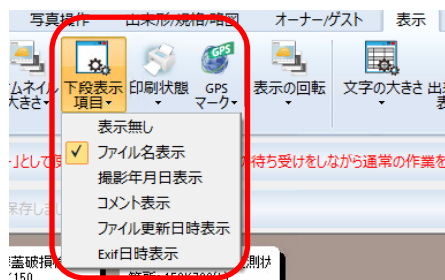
写真操作 出来形規格/略図 オーナー/ゲスト 表示

ムネイル 大きさ
下段表示 項目
印刷状態
GPS マーク
表示の回転
文字の大きさ
出 表

表示無し
✓ ファイル名表示
撮影年月日表示
コメント表示
ファイル更新日時表示
Exif日時表示

」として 待ち受けをしながら通常の作業を

保存しま

蓋破損 150